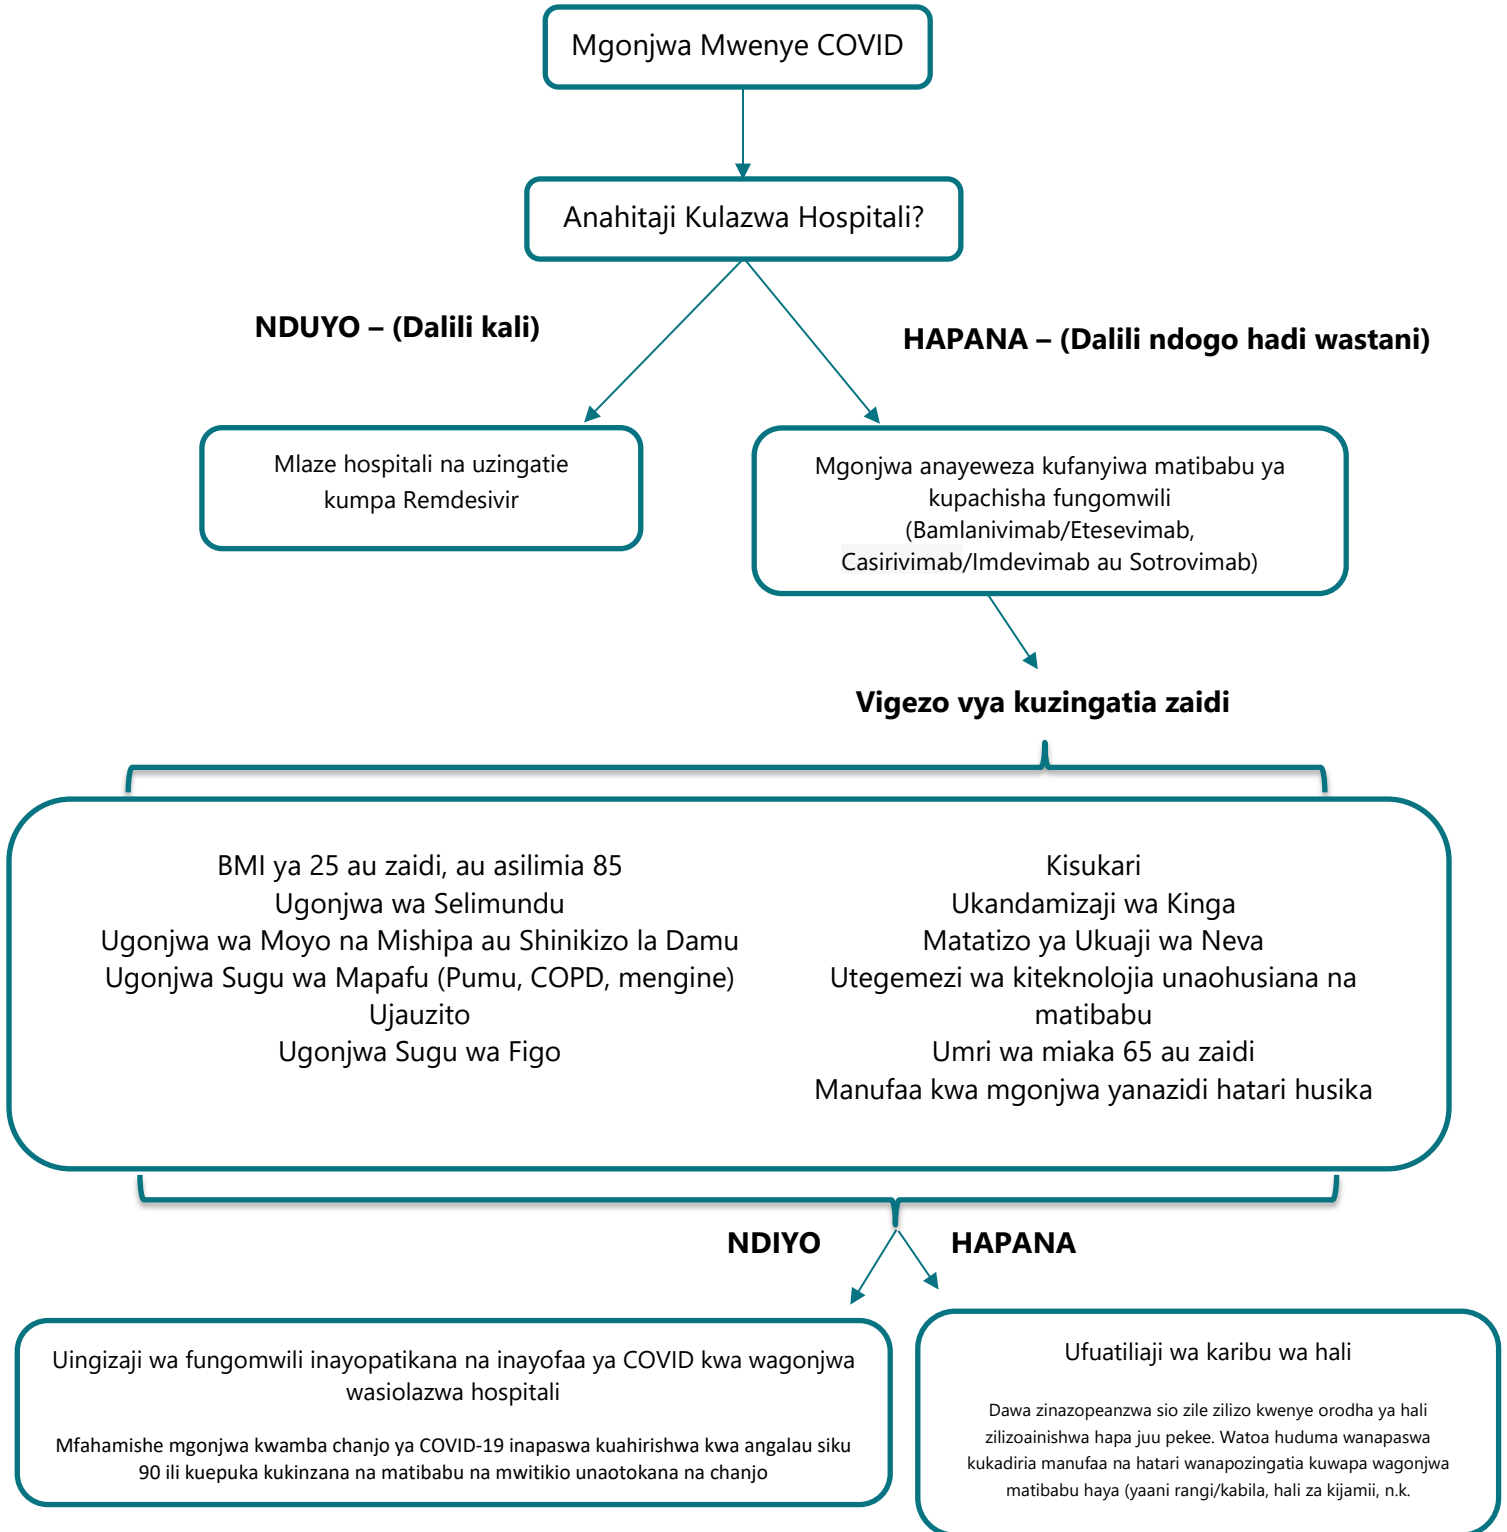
Mgonjwa Mwenye COVID

Anahitaji Kulazwa Hospitali?

NDUYO – (Dalili kali)

HAPANA – (Dalili ndogo hadi wastani)

Mlaze hospitali na uzingatie kumpa Remdesivir

Mgonjwa anayeweza kufanyiwa matibabu ya kupachisha fungomwili (Bamlanivimab/Etesevimab, Casirivimab/Imdevimab au Sotrovimab)

Vigezo vya kuzingatia zaidi

BMI ya 25 au zaidi, au asilimia 85
Ugonjwa wa Selimundu
Ugonjwa wa Moyo na Mishipa au Shinikizo la Damu
Ugonjwa Sugu wa Mapafu (Pumu, COPD, mengine)
Ujauzito
Ugonjwa Sugu wa Figo

Kisukari
Ukandamizaji wa Kinga
Matatizo ya Ukuaji wa Neva
Utegemezi wa kiteknolojia unaohusiana na matibabu
Umri wa miaka 65 au zaidi
Manufaa kwa mgonjwa yanazidi hatari husika

NDIYO

HAPANA

Uingizaji wa fungomwili inayopatikana na inayofaa ya COVID kwa wagonjwa wasiolazwa hospitali

Mfahamishe mgonjwa kwamba chanjo ya COVID-19 inapaswa kuahirishwa kwa angalau siku 90 ili kuepuka kukinzana na matibabu na mwitikio unaotokana na chanjo

Ufuatiliaji wa karibu wa hali

Dawa zinazopeanzwa sio zile zilizo kwenye orodha ya hali zilizoainishwa hapa juu pekee. Watoa huduma wanapaswa kukadiria manufaa na hatari wanapozingatia kuwapa wagonjwa matibabu haya (yaani rangi/kabila, hali za kijamii, n.k.